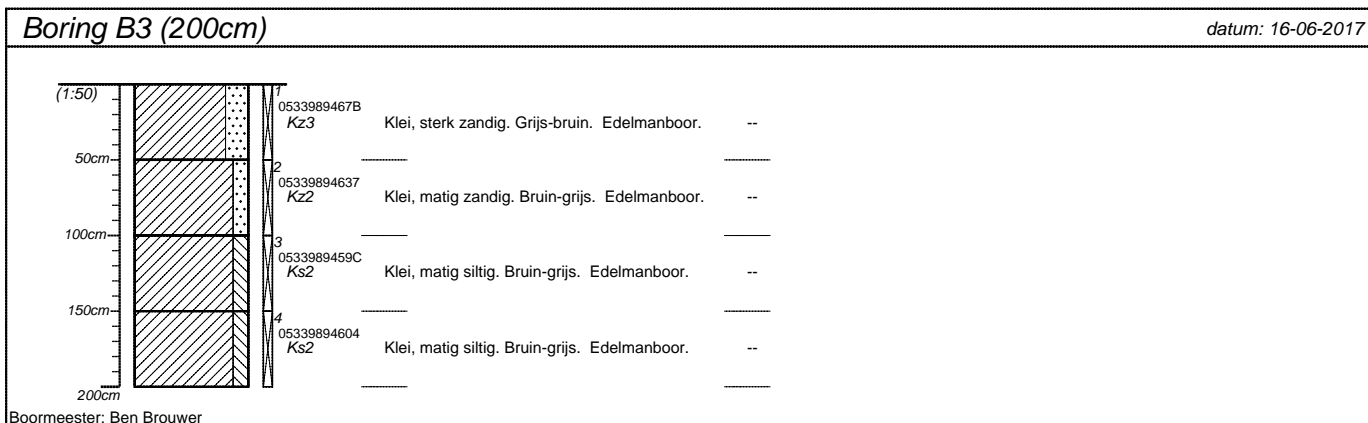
Boring B3 (200cm)

datum: 16-06-2017

(1:50)

50cm

100cm

150cm

200cm

1
0533989467B
Kz3
Klei, sterk zandig. Grijs-bruin. Edelmanboor.
--

2
05339894637
Kz2
Klei, matig zandig. Bruin-grijs. Edelmanboor.
--

3
0533989459C
Ks2
Klei, matig siltig. Bruin-grijs. Edelmanboor.
--

4
05339894604
Ks2
Klei, matig siltig. Bruin-grijs. Edelmanboor.
--

Boormeester: Ben Brouwer